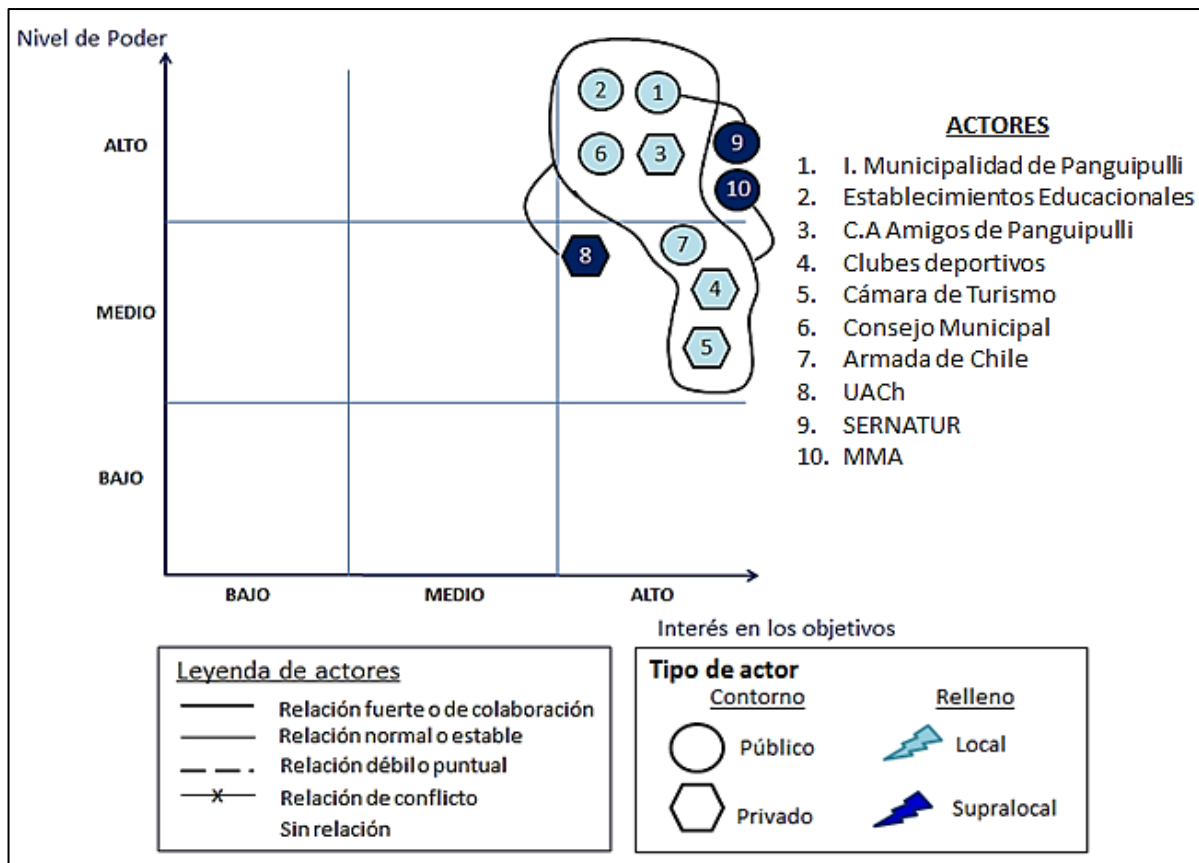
Nivel de Poder

ALTO

MEDIO

BAJO

2 1 9 6 3 10 7 8 4 5

BAJO MEDIO ALTO

Interés en los objetivos

ACTORES
1. I. Municipalidad de Panguipulli
2. Establecimientos Educacionales
3. C.A Amigos de Panguipulli
4. Clubes deportivos
5. Cámara de Turismo
6. Consejo Municipal
7. Armada de Chile
8. UACh
9. SERNATUR
10. MMA

Leyenda de actores
Relación fuerte o de colaboración
Relación normal o estable
Relación débil o puntual
Relación de conflicto
Sin relación

Tipo de actor
Contorno
Público
Privado
Relleno
Local
Supralocal